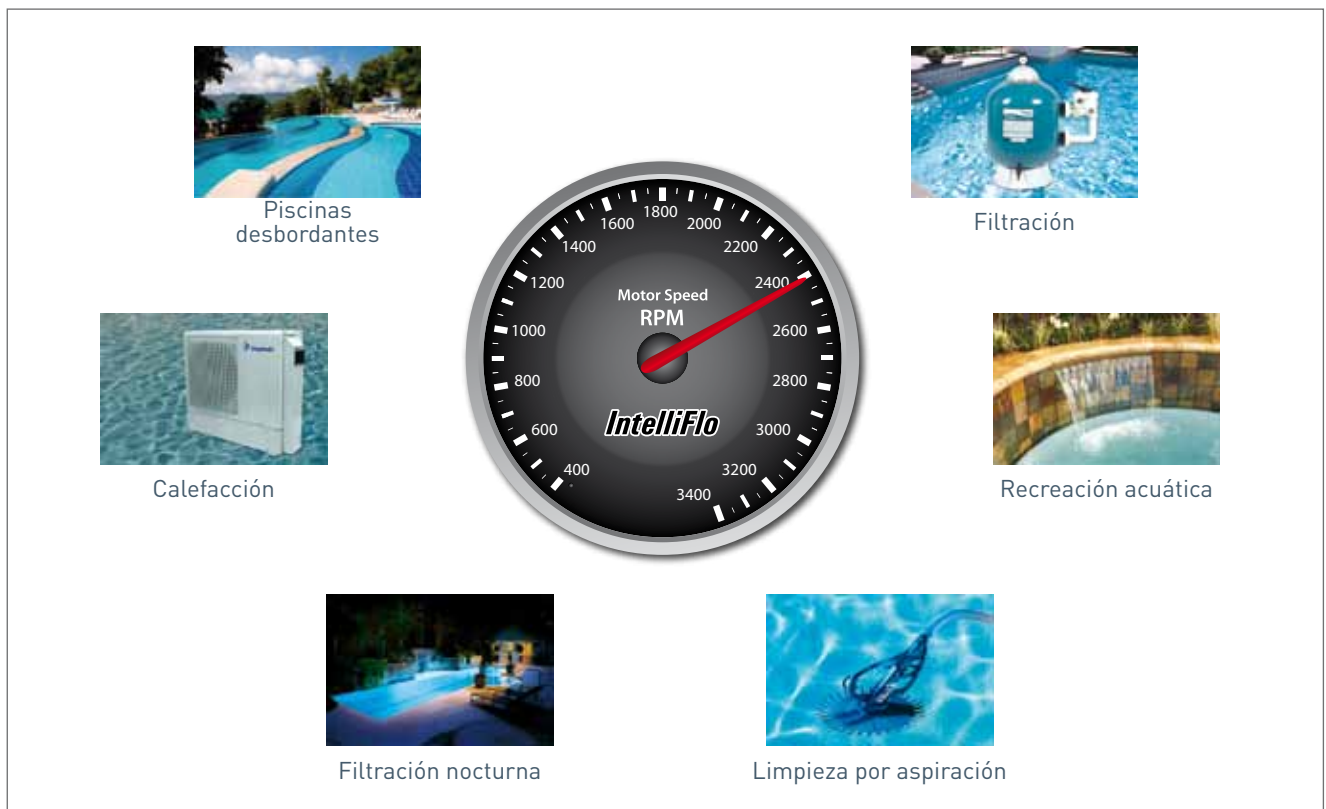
Piscinas desbordantes

Filtración

1600 1800 2000
1400 2200
1200 2400
Motor Speed
RPM
1000 2600
800 2800
IntelliFlo
600 3000
400 3200
3400

Calefacción

Recreación acuática

Filtración nocturna

Limpieza por aspiración